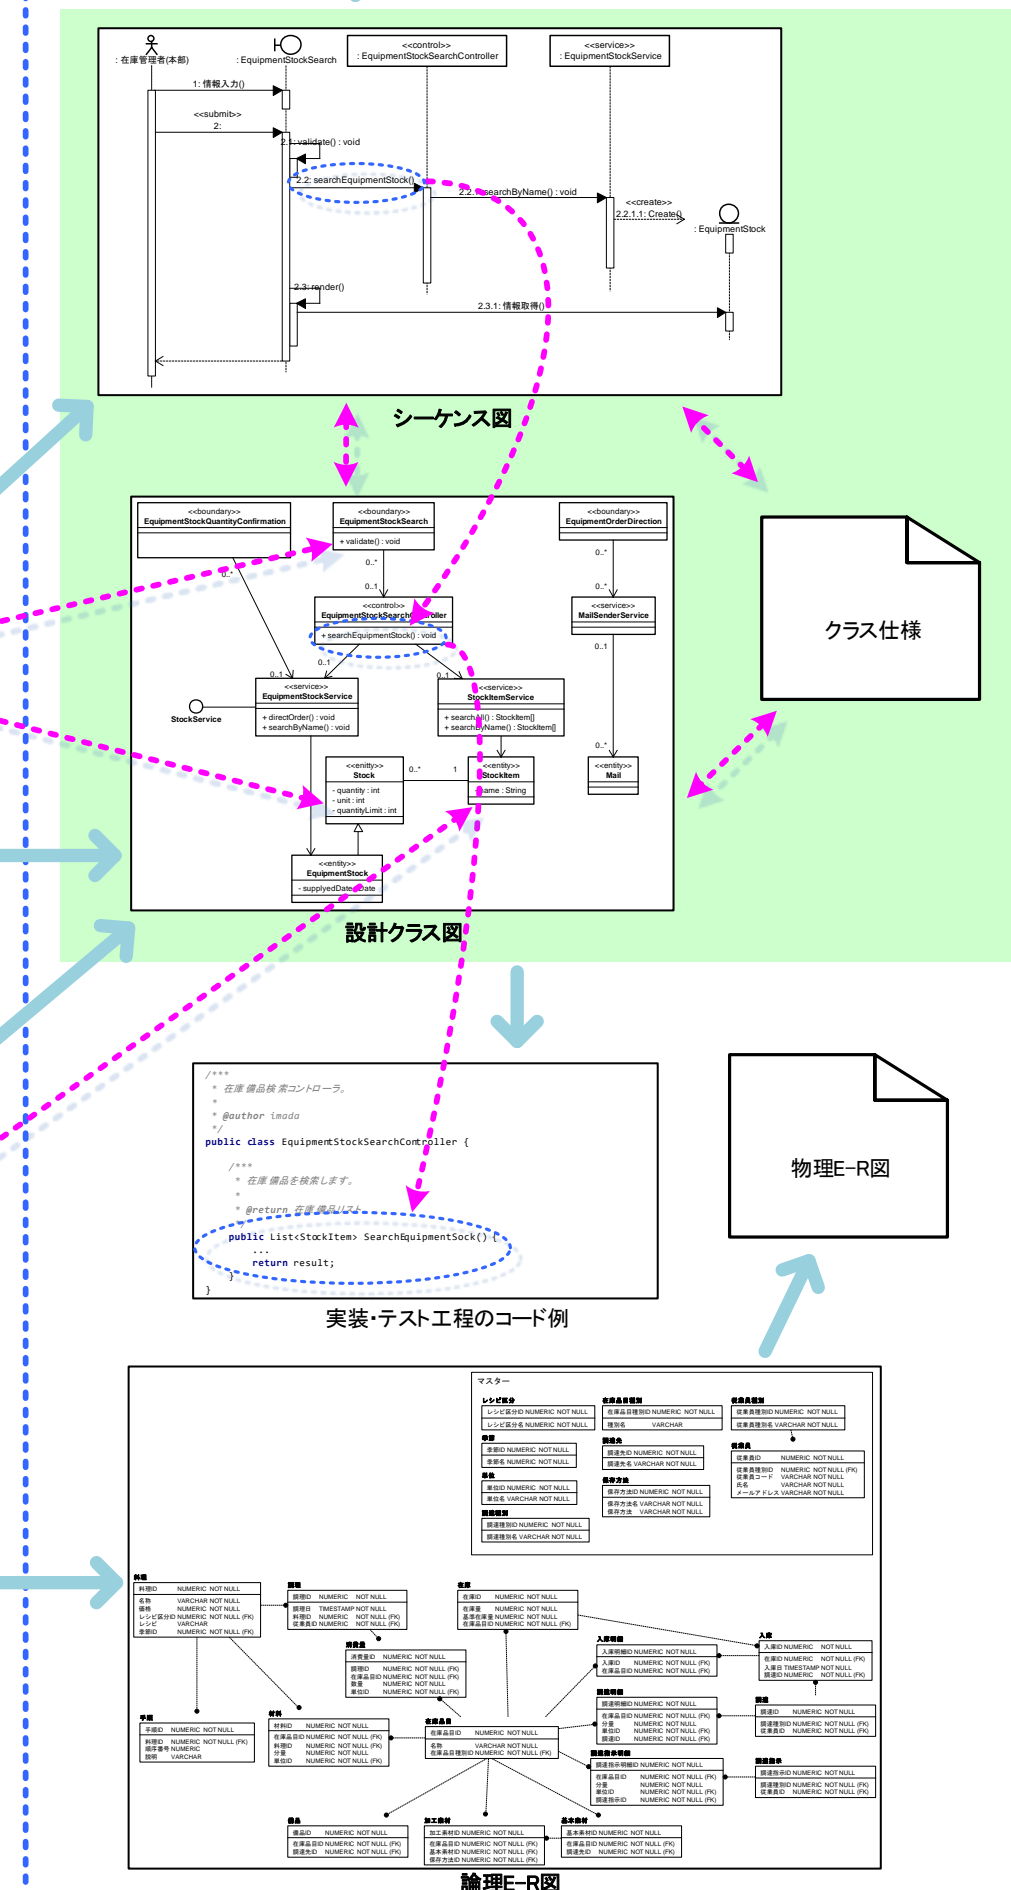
: 在庫管理者(本部)

: EquipmentStockSearch

<<control>>
: EquipmentStockSearchController

<<service>>
: EquipmentStockService

1: 情報入力()

<<submit>>
2:

2.1: validate() : void

2.2: searchEquipmentStock()

2.2.1: searchByName() : void

<<create>>
2.2.1.1: Create()

: EquipmentStock

2.3: render()

2.3.1: 情報取得()

シーケンス図

<<boundary>>
EquipmentStockQuantityConfirmation

<<boundary>>
EquipmentStockSearch

+ validate() : void

<<boundary>>
EquipmentOrderDirection

<<control>>
EquipmentStockSearchController

+ searchEquipmentStock() : void

<<service>>
MailSenderService

StockService

<<service>>
EquipmentStockService

+ directOrder() : void
+ searchByName() : void

<<service>>
StockItemService

+ searchAll() : StockItem[]
+ searchByName() : StockItem[]

<<entity>>
Stock

- quantity : int
- unit : int
- quantityLimit : int

<<entity>>
StockItem

- name : String

<<entity>>
Mail

<<entity>>
EquipmentStock

- supplyedDate : Date

0..* 0..1 0..* 0..1 0..1 0..1 0..* 0..1 0..* 1

設計クラス図

クラス仕様

/***
 * 在庫備品検索コントローラ。
 *
 * @author imada
 */
public class EquipmentStockSearchController {

   /***
    * 在庫備品を検索します。
    *
    * @return 在庫備品リスト
    */
   public List<StockItem> SearchEquipmentSock() {
      ...
      return result;
   }
}

実装・テスト工程のコード例

物理E-R図

マスター

論理E-R図